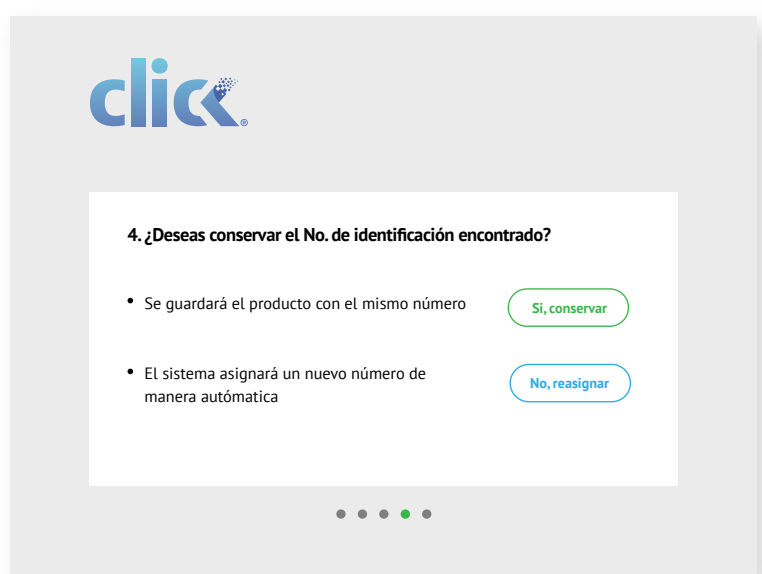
click®

4. ¿Deseas conservar el No. de identificación encontrado?

• Se guardará el producto con el mismo número

Si, conservar

• El sistema asignará un nuevo número de manera autómatica

No, reasignar